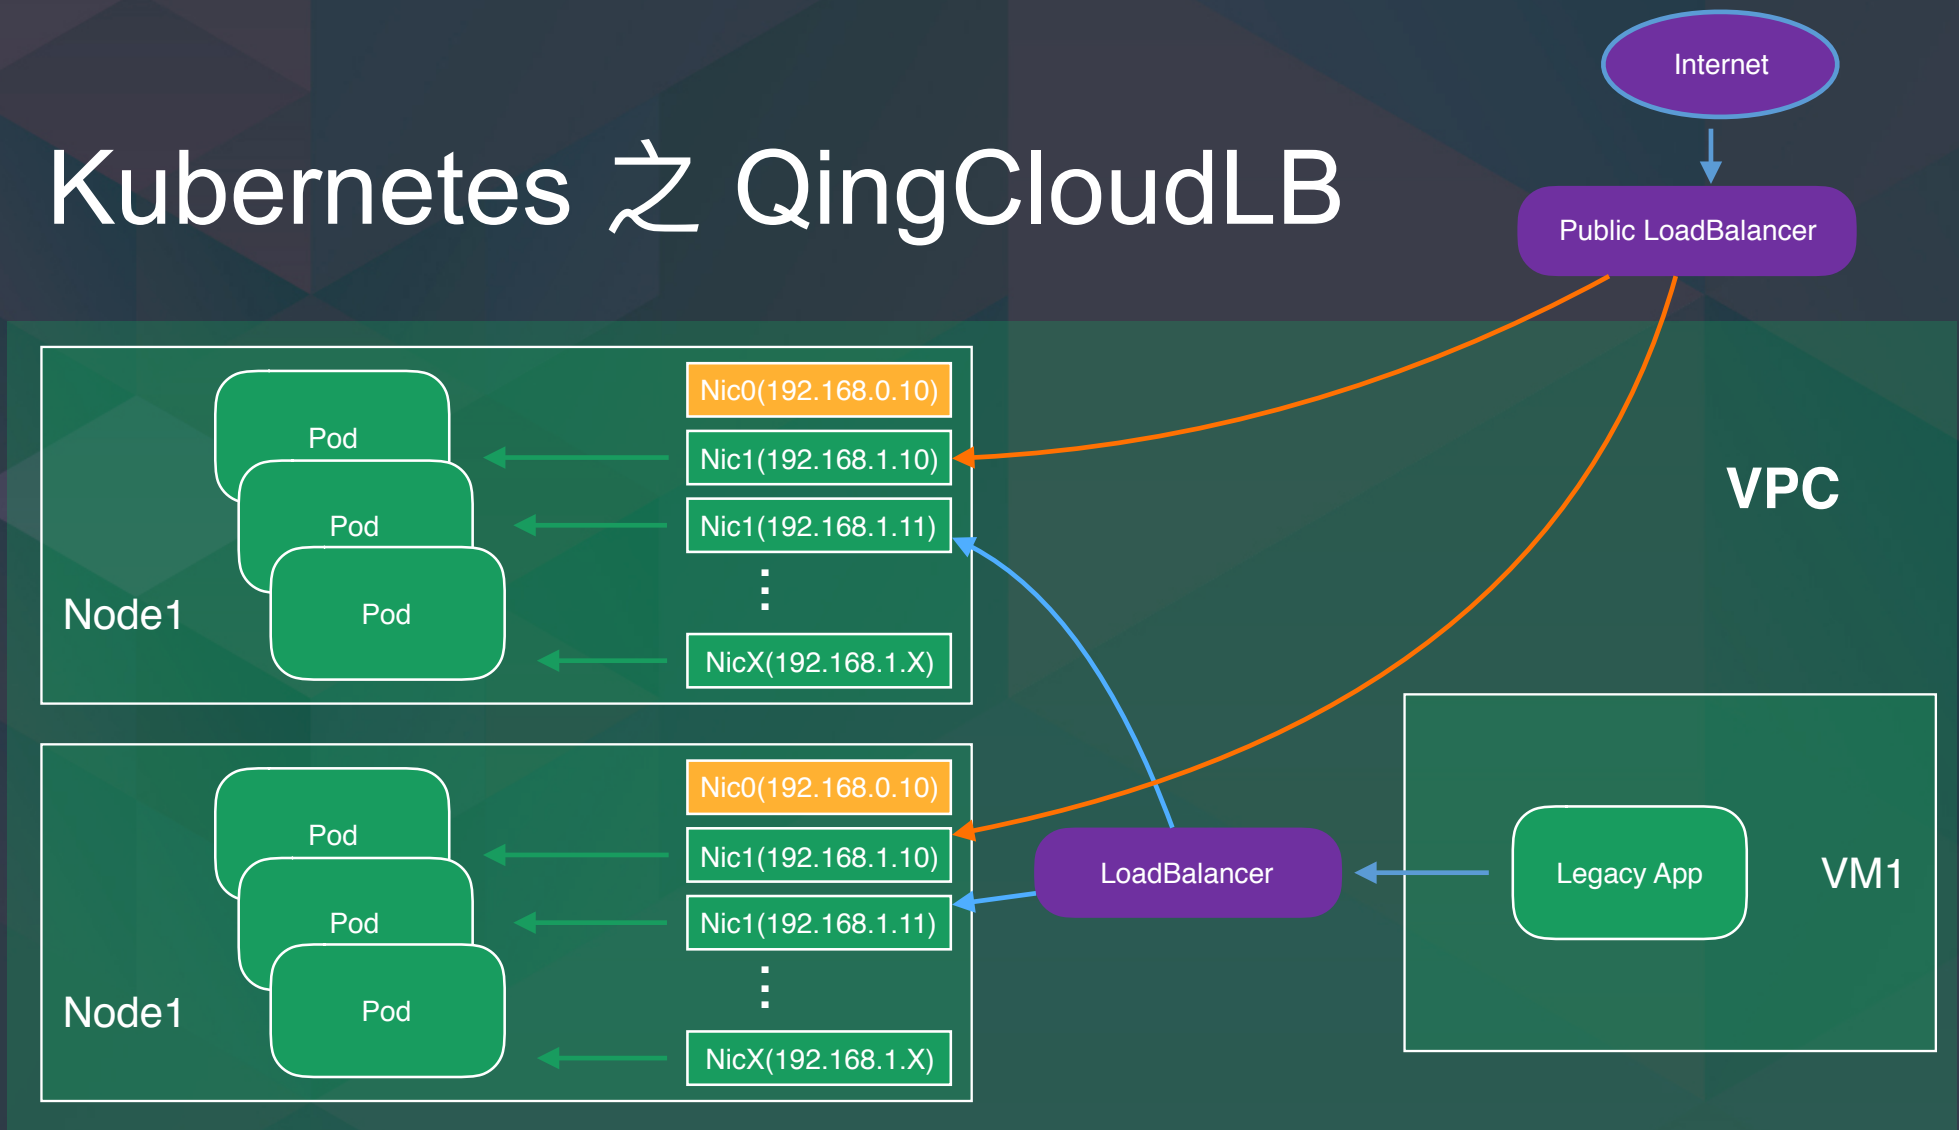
Kubernetes 之 QingCloudLB

Internet

Public LoadBalancer

VPC

Pod
Pod
Pod
Node1

Nic0(192.168.0.10)
Nic1(192.168.1.10)
Nic1(192.168.1.11)
⋮
NicX(192.168.1.X)

Pod
Pod
Pod
Node1

Nic0(192.168.0.10)
Nic1(192.168.1.10)
Nic1(192.168.1.11)
⋮
NicX(192.168.1.X)

LoadBalancer

Legacy App

VM1